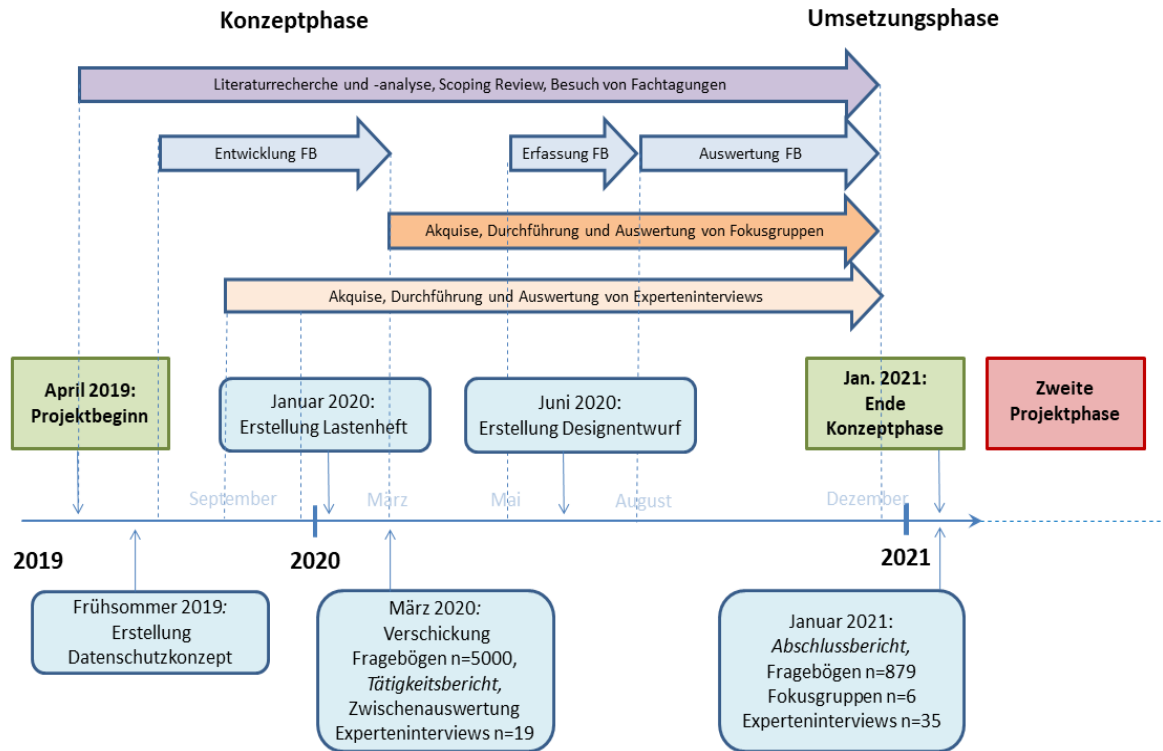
Konzeptphase

Umsetzungsphase

Literaturrecherche und -analyse, Scoping Review, Besuch von Fachtagungen

Entwicklung FB

Erfassung FB

Auswertung FB

Akquise, Durchführung und Auswertung von Fokusgruppen

Akquise, Durchführung und Auswertung von Experteninterviews

April 2019: Projektbeginn

Januar 2020: Erstellung Lastenheft

Juni 2020: Erstellung Designentwurf

Jan. 2021: Ende Konzeptphase

Zweite Projektphase

September

März

Mai

August

Dezember

2019

2020

2021

Frühsommer 2019: Erstellung Datenschutzkonzept

März 2020: Verschickung Fragebögen n=5000, *Tätigkeitsbericht,* Zwischenauswertung Experteninterviews n=19

Januar 2021: *Abschlussbericht,* Fragebögen n=879 Fokusgruppen n=6 Experteninterviews n=35